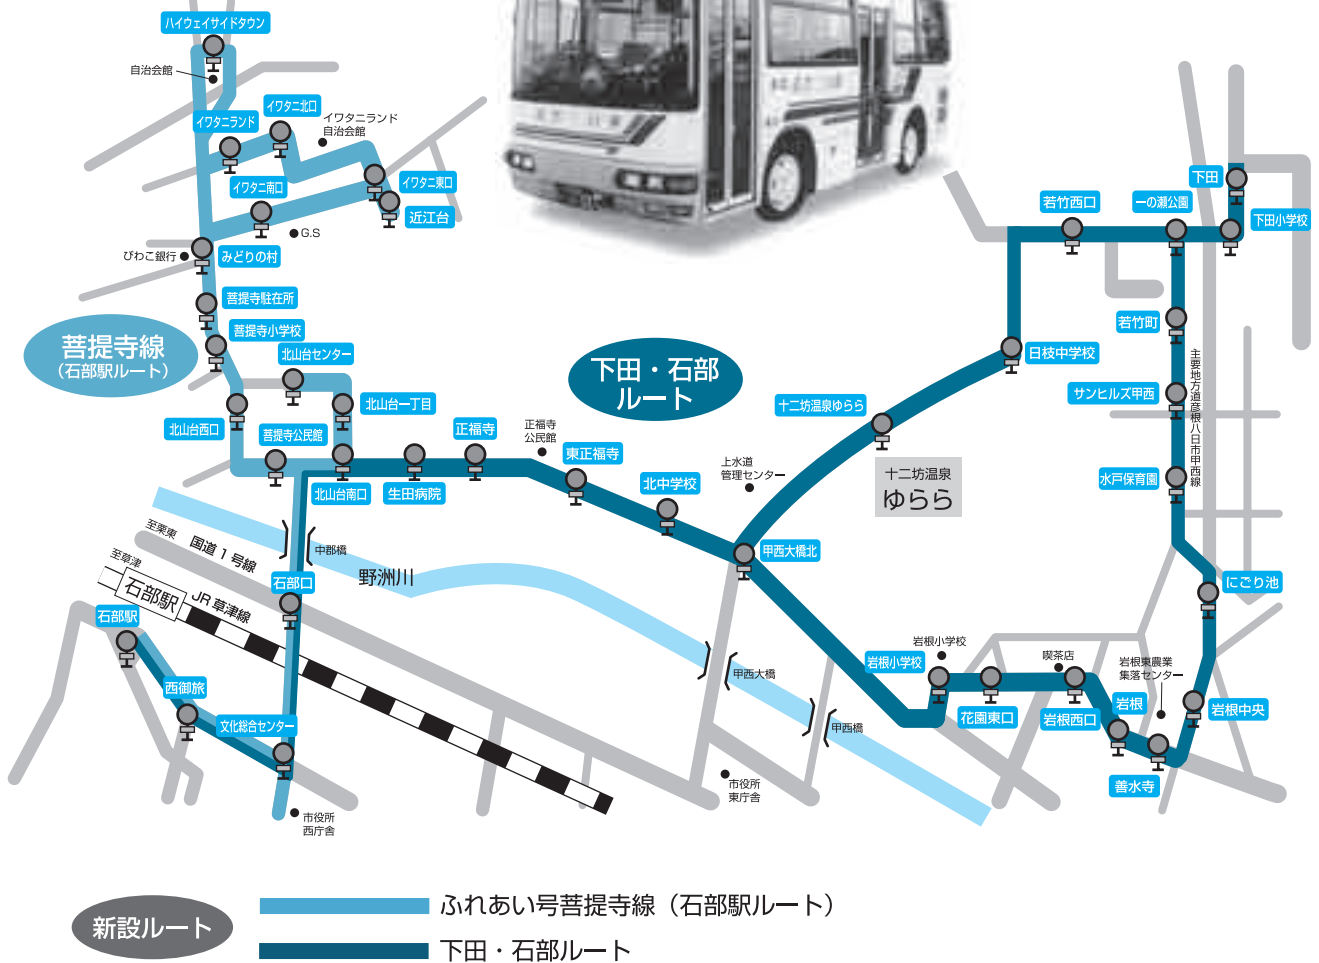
ハイウェイサイドタウン
自治会館
イワタニ北口
イワタニランド
イワタニランド自治会館
イワタニ東口
イワタニ南口
近江台
G.S
びわこ銀行
みどりの村
菩提寺駐在所
菩提寺小学校
菩提寺線
（石部駅ルート）
北山台センター
北山台一丁目
北山台西口
菩提寺公民館
北山台南口
生田病院
正福寺
正福寺公民館
東正福寺
北中学校
上水道管理センター
下田・石部ルート
十二坊温泉ゆらら
十二坊温泉
ゆらら
日枝中学校
若竹西口
一の瀬公園
下田
下田小学校
若竹町
サンヒルズ甲西
主要地方道彦根八日市甲西線
水戸保育園
甲西大橋北
にごり池
中郡橋
至栗東
国道１号線
野洲川
至草津
石部駅
JR草津線
石部口
石部駅
西御旅
文化総合センター
市役所西庁舎
甲西大橋
甲西橋
市役所東庁舎
岩根小学校
岩根小学校
喫茶店
岩根東農業集落センター
花園東口
岩根西口
岩根
岩根中央
善水寺
新設ルート
ふれあい号菩提寺線（石部駅ルート）
下田・石部ルート